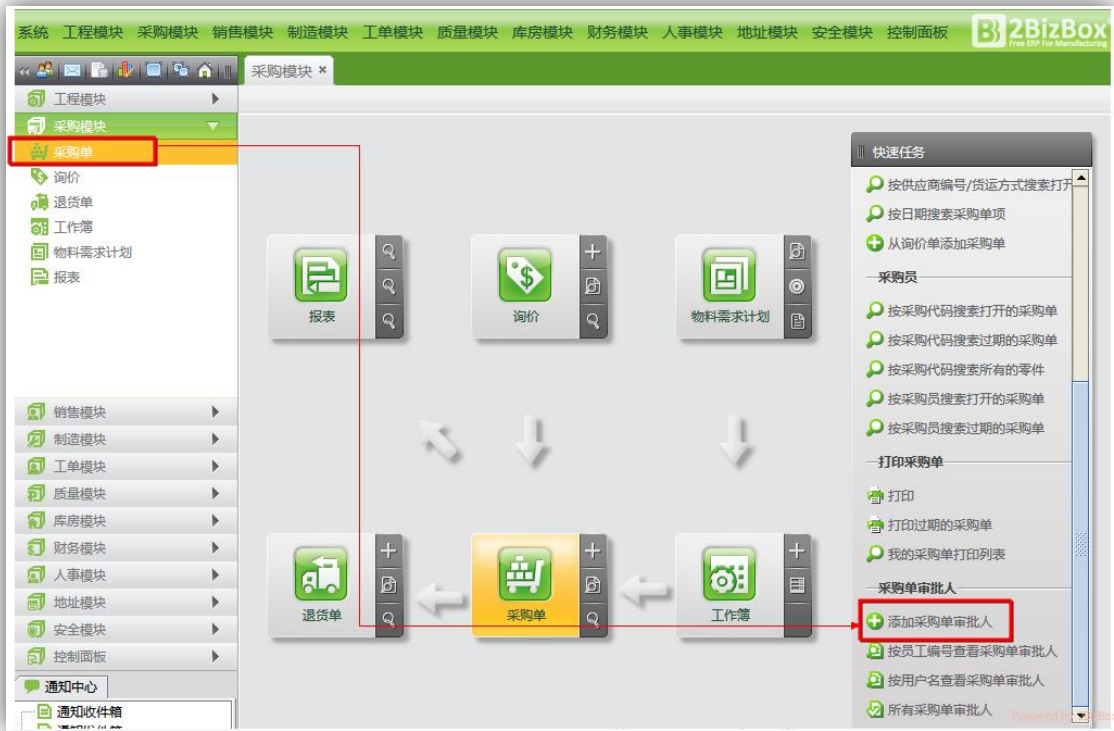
系统 工程模块 采购模块 销售模块 制造模块 工单模块 质量模块 库房模块 财务模块 人事模块 地址模块 安全模块 控制面板

2BizBox
Free ERP For Manufacturing

采购模块 ×

工程模块
采购模块
采购单
询价
退货单
工作簿
物料需求计划
报表

销售模块
制造模块
工单模块
质量模块
库房模块
财务模块
人事模块
地址模块
安全模块
控制面板

通知中心
通知收件箱

报表
询价
物料需求计划
退货单
采购单
工作簿

快速任务
按供应商编号/货运方式搜索打开
按日期搜索采购单项
从询价单添加采购单
采购员
按采购代码搜索打开的采购单
按采购代码搜索过期的采购单
按采购代码搜索所有的零件
按采购员搜索打开的采购单
按采购员搜索过期的采购单
打印采购单
打印
打印过期的采购单
我的采购单打印列表
采购单审批人
添加采购单审批人
按员工编号查看采购单审批人
按用户名查看采购单审批人
所有采购单审批人

Powered by 2BizBox